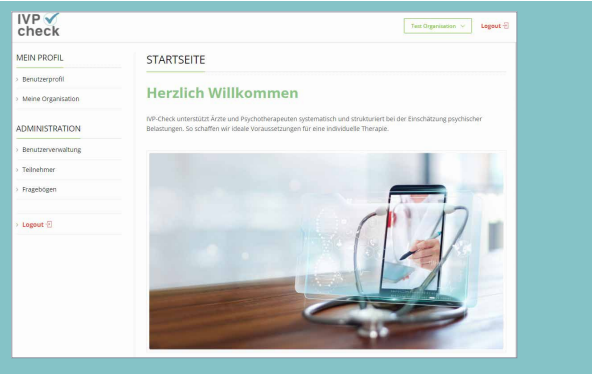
IVP check

Test Organisation

Logout

MEIN PROFIL

Benutzerprofil

Meine Organisation

ADMINISTRATION

Benutzerverwaltung

Teilnehmer

Fragebögen

Logout

STARTSEITE

Herzlich Willkommen

IVP-Check unterstützt Ärzte und Psychotherapeuten systematisch und strukturiert bei der Einschätzung psychischer Belastungen. So schaffen wir ideale Voraussetzungen für eine individuelle Therapie.